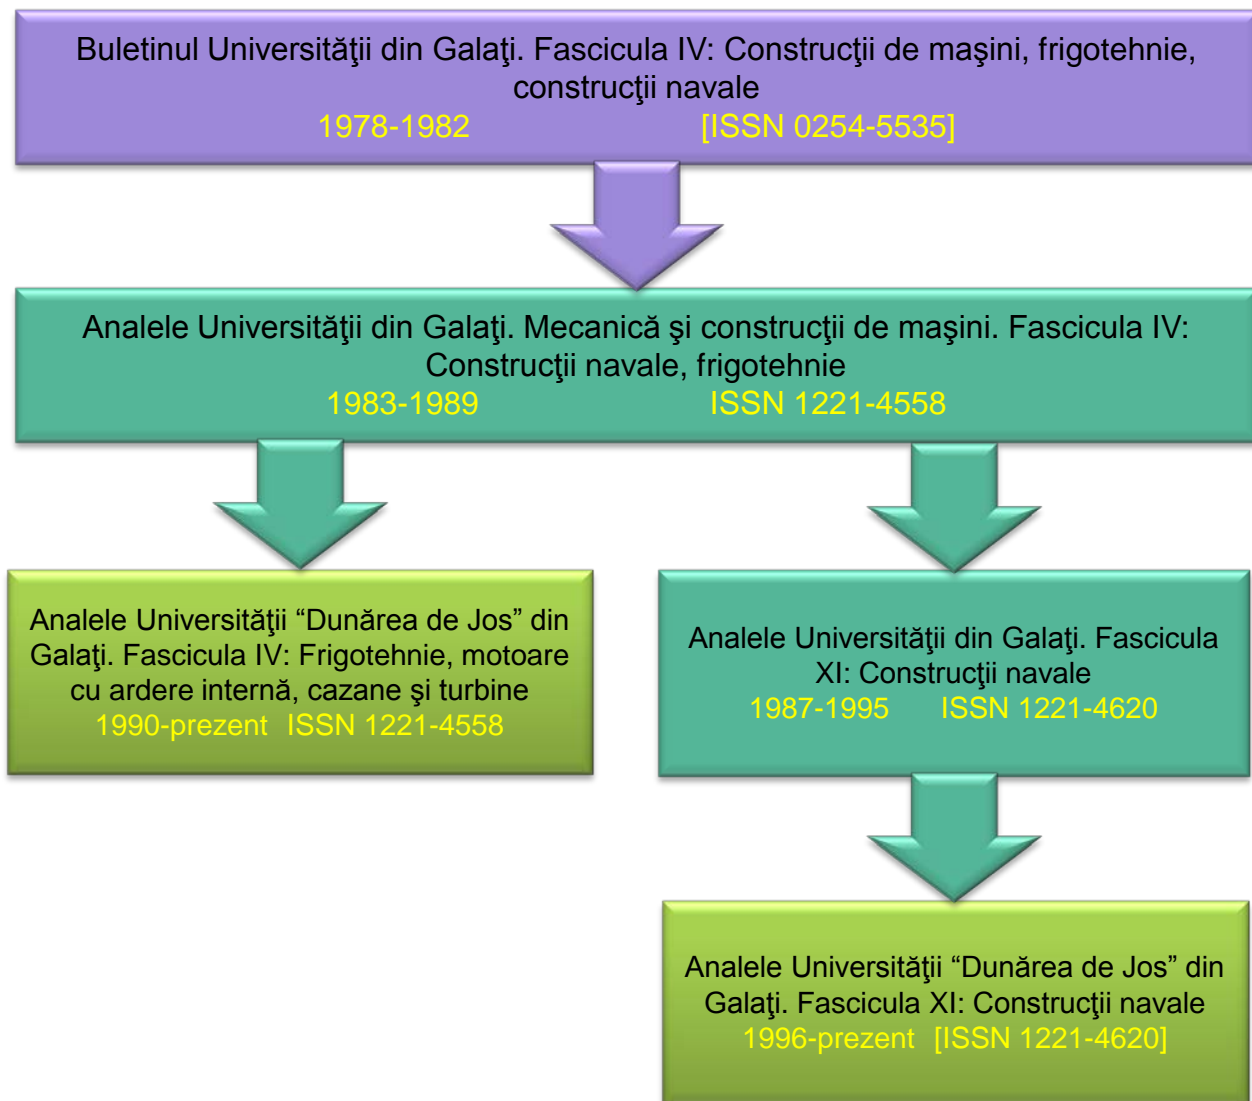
Buletinul Universităţii din Galaţi. Fascicula IV: Construcţii de maşini, frigotehnie, construcţii navale
1978-1982 [ISSN 0254-5535]

Analele Universităţii din Galaţi. Mecanică şi construcţii de maşini. Fascicula IV: Construcţii navale, frigotehnie
1983-1989 ISSN 1221-4558

Analele Universităţii “Dunărea de Jos” din Galaţi. Fascicula IV: Frigotehnie, motoare cu ardere internă, cazane şi turbine
1990-prezent ISSN 1221-4558

Analele Universităţii din Galaţi. Fascicula XI: Construcţii navale
1987-1995 ISSN 1221-4620

Analele Universităţii “Dunărea de Jos” din Galaţi. Fascicula XI: Construcţii navale
1996-prezent [ISSN 1221-4620]